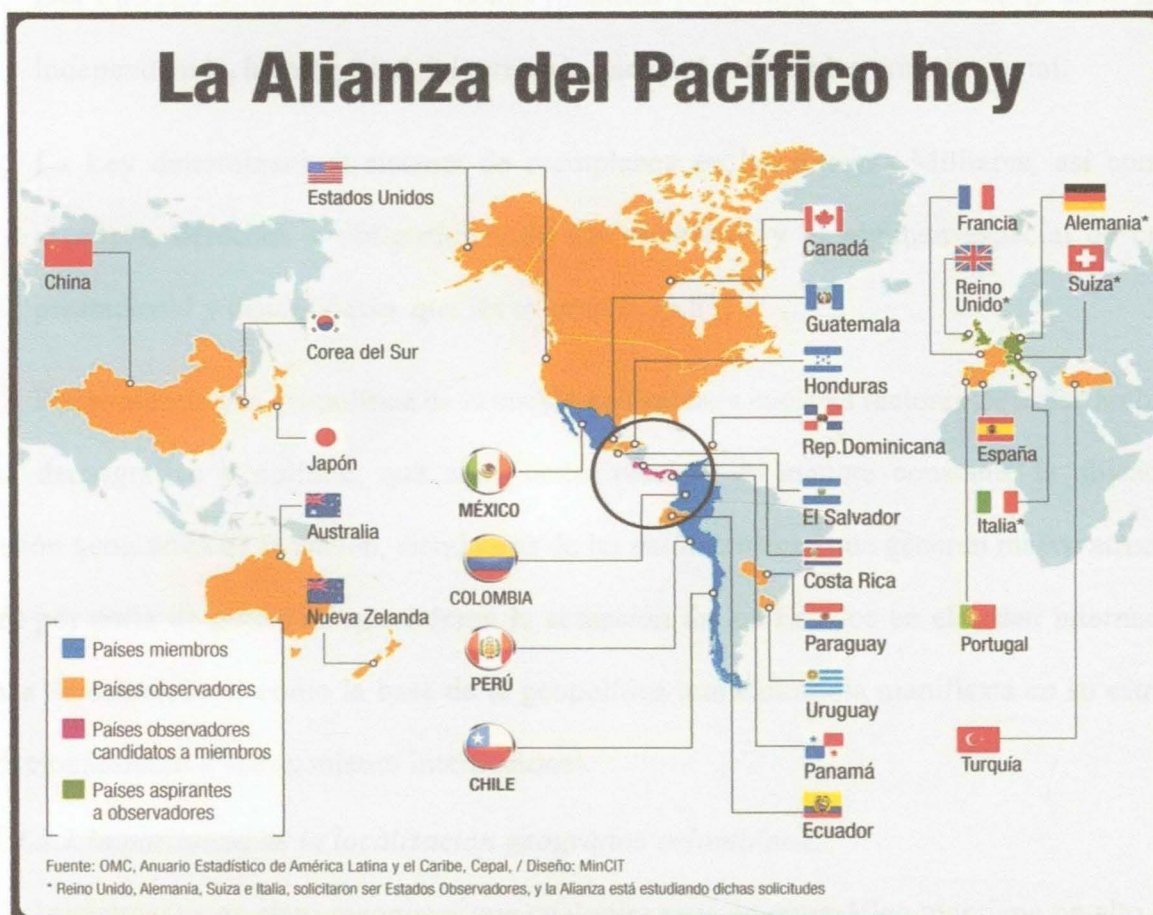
La Alianza del Pacífico hoy

China

Estados Unidos

Corea del Sur

Japón

Australia

Nueva Zelanda

MÉXICO

COLOMBIA

PERÚ

CHILE

Canadá

Guatemala

Honduras

Rep.Dominicana

El Salvador

Costa Rica

Paraguay

Uruguay

Panamá

Ecuador

Francia

Alemania*

Reino Unido*

Suiza*

España

Italia*

Portugal

Turquía

Países miembros

Países observadores

Países observadores candidatos a miembros

Países aspirantes a observadores

Fuente: OMC, Anuario Estadístico de América Latina y el Caribe, Cepal, / Diseño: MinCIT

* Reino Unido, Alemania, Suiza e Italia, solicitaron ser Estados Observadores, y la Alianza está estudiando dichas solicitudes